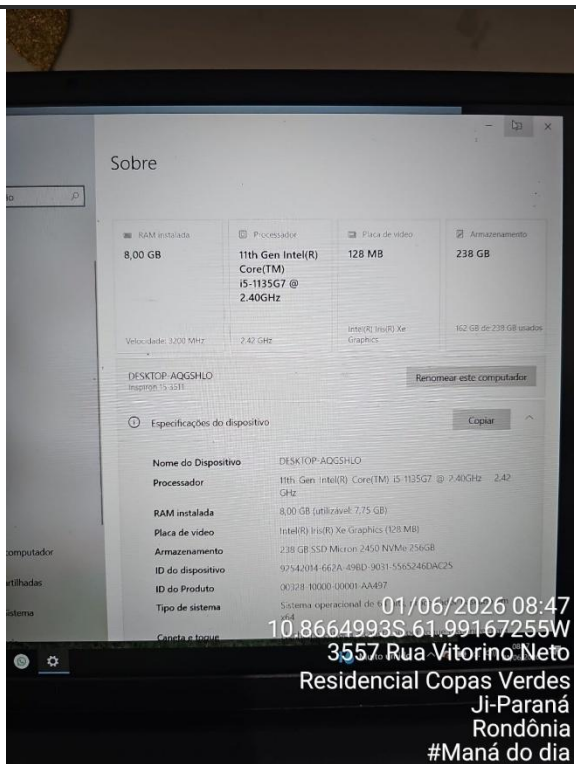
Sobre

RAM instalada
8,00 GB
Velocidade: 3200 MHz

Processador
11th Gen Intel(R) Core(TM) i5-1135G7 @ 2.40GHz
2.42 GHz

Placa de vídeo
128 MB
Intel(R) Iris(R) Xe Graphics

Armazenamento
238 GB
162 GB de 238 GB usados

DESKTOP-AQGSHLO
Inspiron 15 3511
Renomear este computador

Especificações do dispositivo
Copiar

| | |
|---|---|
| Nome do Dispositivo | DESKTOP-AQGSHLO |
| Processador | 11th Gen Intel(R) Core(TM) i5-1135G7 @ 2.40GHz 2.42 GHz |
| RAM instalada | 8,00 GB (utilizável: 7,75 GB) |
| Placa de vídeo | Intel(R) Iris(R) Xe Graphics (128 MB) |
| Armazenamento | 238 GB SSD Micron 2450 NVMe 256GB |
| ID do dispositivo | 92542014-662A-49BD-9031-5565246DAC25 |
| ID do Produto | 00328-10000-00001-AA497 |
| Tipo de sistema | Sistema operacional de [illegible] |
| Caneta e toque | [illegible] |

computador
rtilhadas
sistema

01/06/2026 08:47
10.8664993S 61.99167255W
3557 Rua Vitorino Neto
Residencial Copas Verdes
Ji-Paraná
Rondônia
#Maná do dia